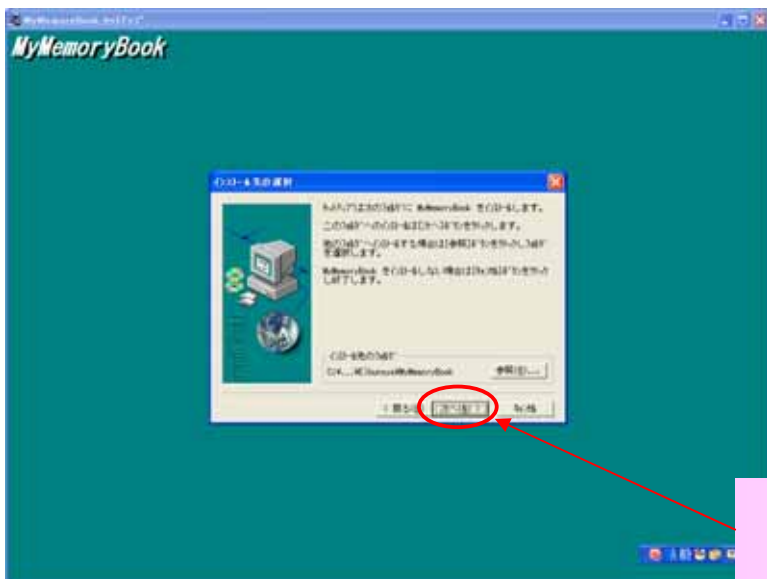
MyMemoryBook

インストール先の選択

セットアップは次のフォルダに MyMemoryBook をインストールします。

このフォルダへのインストールは[次へ]ボタンをクリックします。

別のフォルダへインストールする場合は[参照]ボタンをクリックしてフォルダを選択します。

MyMemoryBook をインストールしない場合は[キャンセル]ボタンをクリックして終了します。

インストール先のフォルダ
C:\...\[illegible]\MyMemoryBook

参照(R)...

< 戻る(B)
次へ(N) >
キャンセル